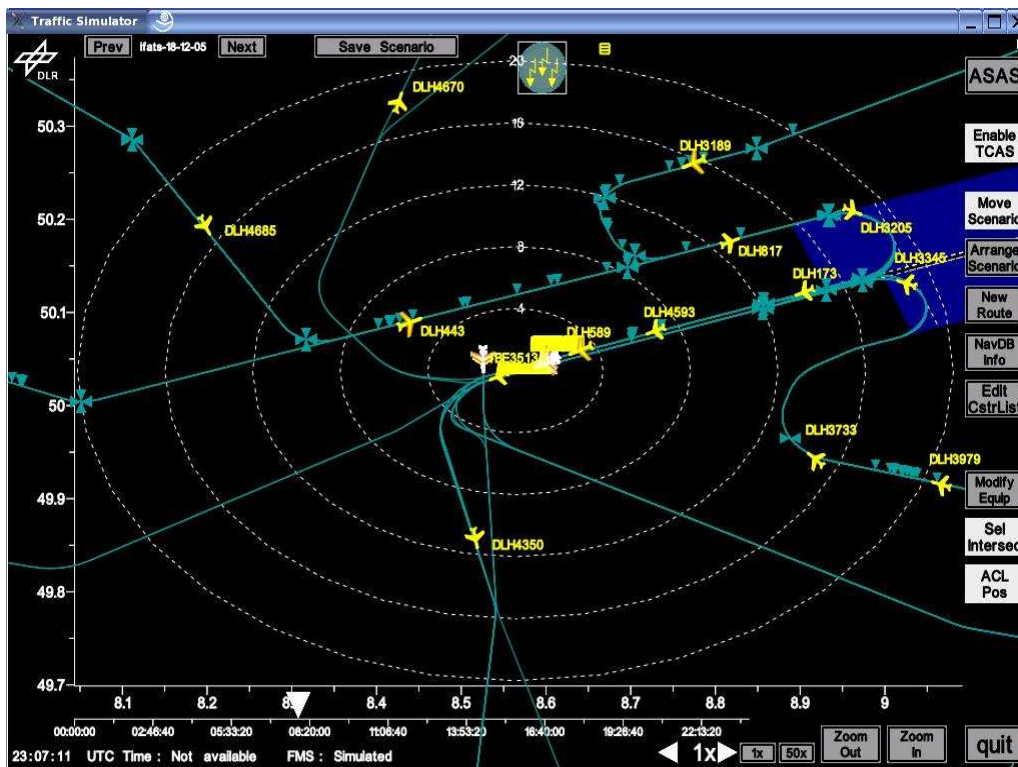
Traffic Simulator

DLR

Prev ifats-18-12-05 Next

Save Scenario

ASAS

Enable TCAS

Move Scenario

Arrange Scenario

New Route

NavDB Info

Edit CstrList

Modify Equip

Sel Intersec

ACL Pos

20

16

12

8

4

DLH4670

DLH3189

DLH4685

DLH3205

DLH817

DLH3346

DLH173

DLH443

DLH4593

DLH589

BE3513

DLH3733

DLH3979

DLH4350

50.3

50.2

50.1

50

49.9

49.8

49.7

8.1

8.2

8.3

8.4

8.5

8.6

8.7

8.8

8.9

9

00:00:00

02:46:40

05:33:20

08:20:00

11:06:40

13:53:20

16:40:00

19:26:40

22:13:20

23:07:11 UTC Time : Not available FMS : Simulated

1x

1x

50x

Zoom Out

Zoom In

quit